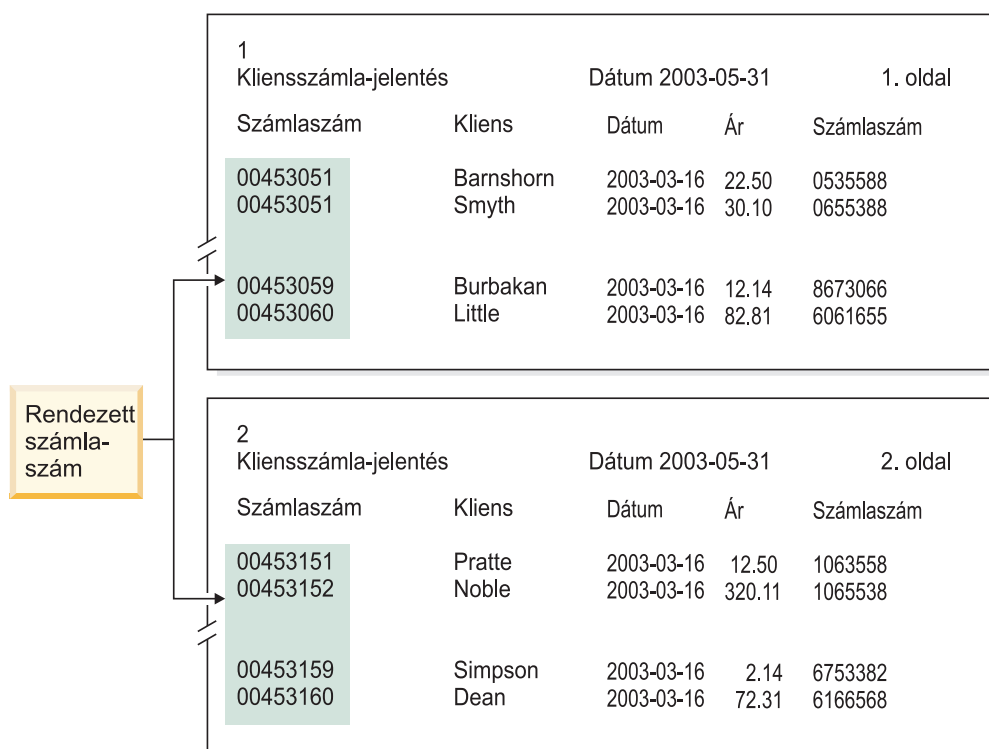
Rendezett számlaszám

1
Kliensszámla-jelentés Dátum 2003-05-31 1. oldal

| Számlaszám | Kliens | Dátum | Ár | Számlaszám |
|---|---|---|---|---|
| 00453051 | Barnshorn | 2003-03-16 | 22.50 | 0535588 |
| 00453051 | Smyth | 2003-03-16 | 30.10 | 0655388 |
| 00453059 | Burbakan | 2003-03-16 | 12.14 | 8673066 |
| 00453060 | Little | 2003-03-16 | 82.81 | 6061655 |

2
Kliensszámla-jelentés Dátum 2003-05-31 2. oldal

| Számlaszám | Kliens | Dátum | Ár | Számlaszám |
|---|---|---|---|---|
| 00453151 | Pratte | 2003-03-16 | 12.50 | 1063558 |
| 00453152 | Noble | 2003-03-16 | 320.11 | 1065538 |
| 00453159 | Simpson | 2003-03-16 | 2.14 | 6753382 |
| 00453160 | Dean | 2003-03-16 | 72.31 | 6166568 |